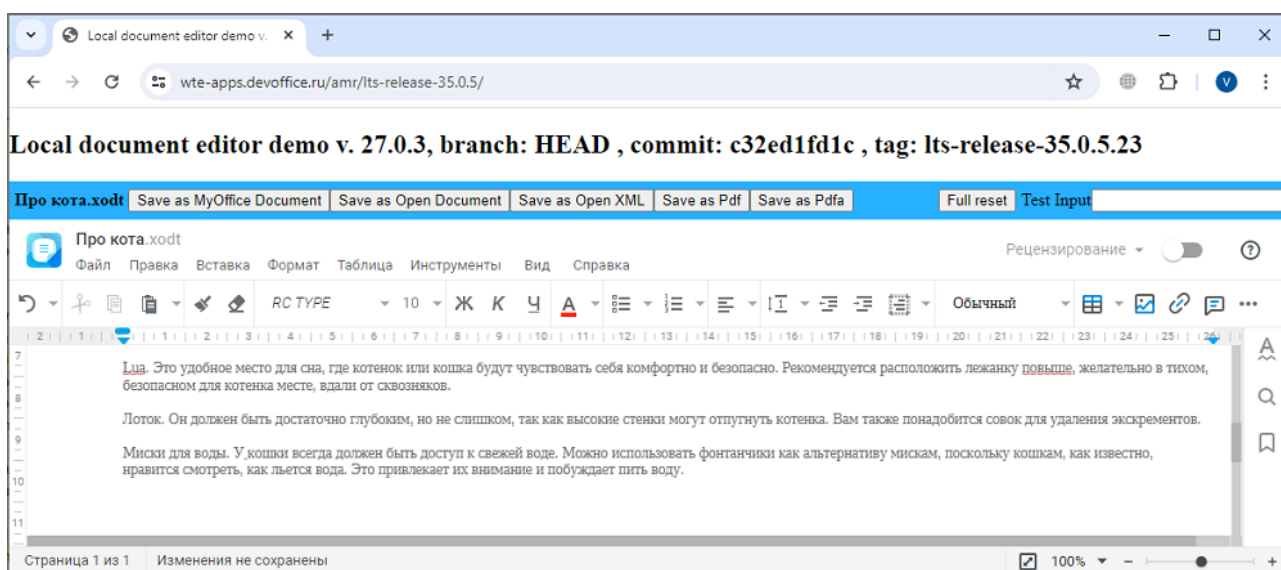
Local document editor demo v. ×
+
wte-apps.devoffice.ru/amr/lts-release-35.0.5/
V

Local document editor demo v. 27.0.3, branch: HEAD , commit: c32ed1fd1c , tag: lts-release-35.0.5.23

Про кота.xodt Save as MyOffice Document Save as Open Document Save as Open XML Save as Pdf Save as Pdfa Full reset Test Input

Про кота.xodt
Файл Правка Вставка Формат Таблица Инструменты Вид Справка
Рецензирование

RC TYPE 10 Ж К Ч А Обычный

2 1 1 2 3 4 5 6 7 8 9 10 11 12 13 14 15 16 17 18 19 20 21 22 23 24 25 26

7

Lua. Это удобное место для сна, где котенок или кошка будут чувствовать себя комфортно и безопасно. Рекомендуется расположить лежанку повыше, желательно в тихом, безопасном для котенка месте, вдали от сквозняков.

8

Лоток. Он должен быть достаточно глубоким, но не слишком, так как высокие стенки могут отпугнуть котенка. Вам также понадобится совок для удаления экскрементов.

9

Миски для воды. У кошки всегда должен быть доступ к свежей воде. Можно использовать фонтанчики как альтернативу мискам, поскольку кошкам, как известно, нравится смотреть, как льется вода. Это привлекает их внимание и побуждает пить воду.

10

11

Страница 1 из 1 Изменения не сохранены 100% − +